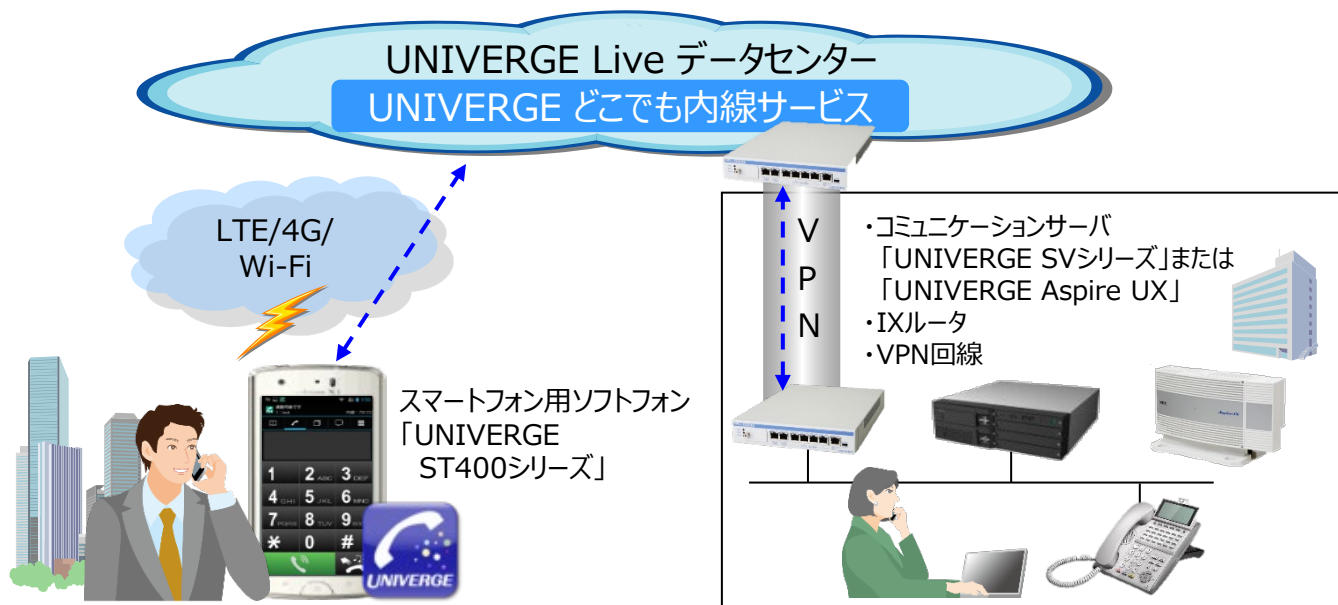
UNIVERGE Live データセンター
UNIVERGE どこでも内線サービス

LTE/4G/
Wi-Fi

V
P
N

・コミュニケーションサーバ
「UNIVERGE SVシリーズ」または
「UNIVERGE Aspire UX」
・IXルータ
・VPN回線

スマートフォン用ソフトフォン
「UNIVERGE
ST400シリーズ」

1 2 ABC 3 DEF
4 GHI 5 JKL 6 MNO
7 PQRS 8 TUV 9 WXYZ
* 0 #

UNIVERGE